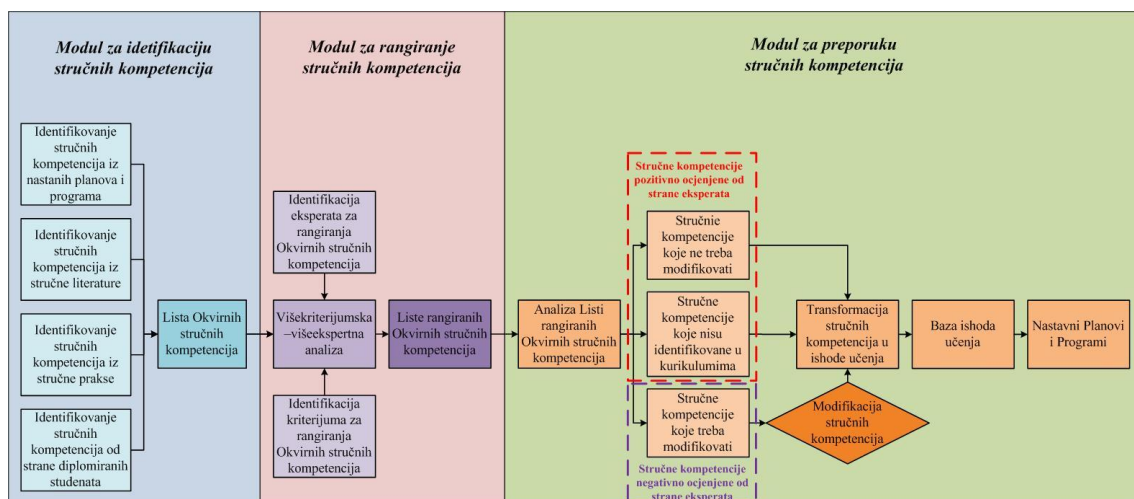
Modul za idetifikaciju stručnih kompetencija

Modul za rangiranje stručnih kompetencija

Modul za preporuku stručnih kompetencija

Identifikovanje stručnih kompetencija iz nastanih planova i programa

Identifikovanje stručnih kompetencija iz stručne literature

Identifikovanje stručnih kompetencija iz stručne prakse

Identifikovanje stručnih kompetencija od strane diplomiranih studenata

Lista Okvirnih stručnih kompetencija

Identifikacija eksperata za rangiranja Okvirnih stručnih kompetencija

Višekriterijumska –višeekspertna analiza

Identifikacija kriterijuma za rangiranja Okvirnih stručnih kompetencija

Liste rangiranih Okvirnih stručnih kompetencija

Analiza Listi rangiranih Okvirnih stručnih kompetencija

Stručne kompetencije pozitivno ocjenjene od strane eksperata

Stručne kompetencije koje ne treba modifikovati

Stručne kompetencije koje nisu identifikovane u kurikulumima

Stručne kompetencije koje treba modifikovati

Stručne kompetencije negativno ocjenjene od strane eksperata

Modifikacija stručnih kompetencija

Transformacija stručnih kompetencija u ishode učenja

Baza ishoda učenja

Nastavni Planovi i Programi